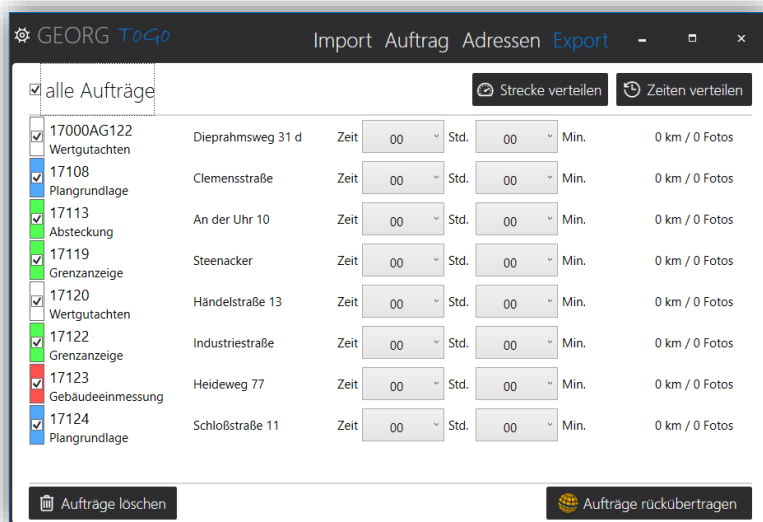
GEORG ToGo

Import Auftrag Adressen Export – ☐ ×

☑ alle Aufträge

Strecke verteilen

Zeiten verteilen

| | | | | | | | |
|---|---|---|---|---|---|---|---|
| ☑ 17000AG122 Wertgutachten | Dieprahmsweg 31 d | Zeit | 00 | Std. | 00 | Min. | 0 km / 0 Fotos |
| ☑ 17108 Plangrundlage | Clemensstraße | Zeit | 00 | Std. | 00 | Min. | 0 km / 0 Fotos |
| ☑ 17113 Absteckung | An der Uhr 10 | Zeit | 00 | Std. | 00 | Min. | 0 km / 0 Fotos |
| ☑ 17119 Grenzanzeige | Steenacker | Zeit | 00 | Std. | 00 | Min. | 0 km / 0 Fotos |
| ☑ 17120 Wertgutachten | Händelstraße 13 | Zeit | 00 | Std. | 00 | Min. | 0 km / 0 Fotos |
| ☑ 17122 Grenzanzeige | Industriestraße | Zeit | 00 | Std. | 00 | Min. | 0 km / 0 Fotos |
| ☑ 17123 Gebäudeeinmessung | Heideweg 77 | Zeit | 00 | Std. | 00 | Min. | 0 km / 0 Fotos |
| ☑ 17124 Plangrundlage | Schloßstraße 11 | Zeit | 00 | Std. | 00 | Min. | 0 km / 0 Fotos |

Aufträge löschen

Aufträge rückübertragen